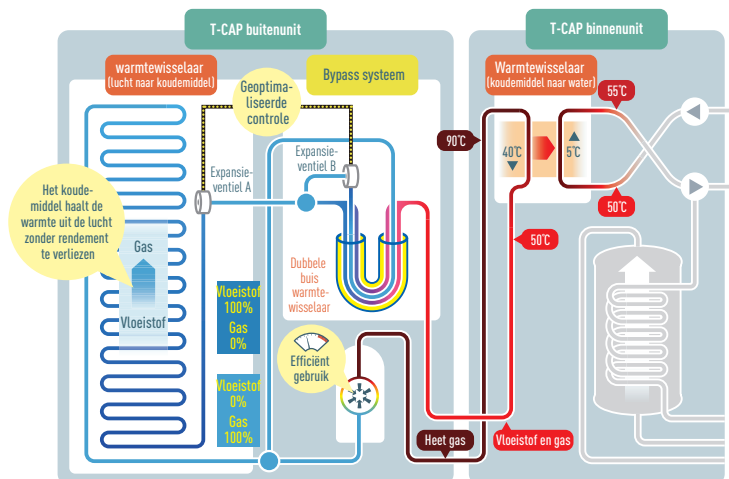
T-CAP buitenunit

T-CAP binnenunit

warmtewisselaar
(lucht naar koudemiddel)

Geoptimaliseerde controle

Bypass systeem

Warmtewisselaar
(koudemiddel naar water)

55°C

90°C

40°C

5°C

50°C

50°C

Expansieventiel A

Expansieventiel B

Het koudemiddel haalt de warmte uit de lucht zonder rendement te verliezen

Gas

Vloeistof

Vloeistof 100%
Gas 0%

Vloeistof 0%
Gas 100%

Dubbele buis warmtewisselaar

Efficiënt gebruik

Heet gas

Vloeistof en gas